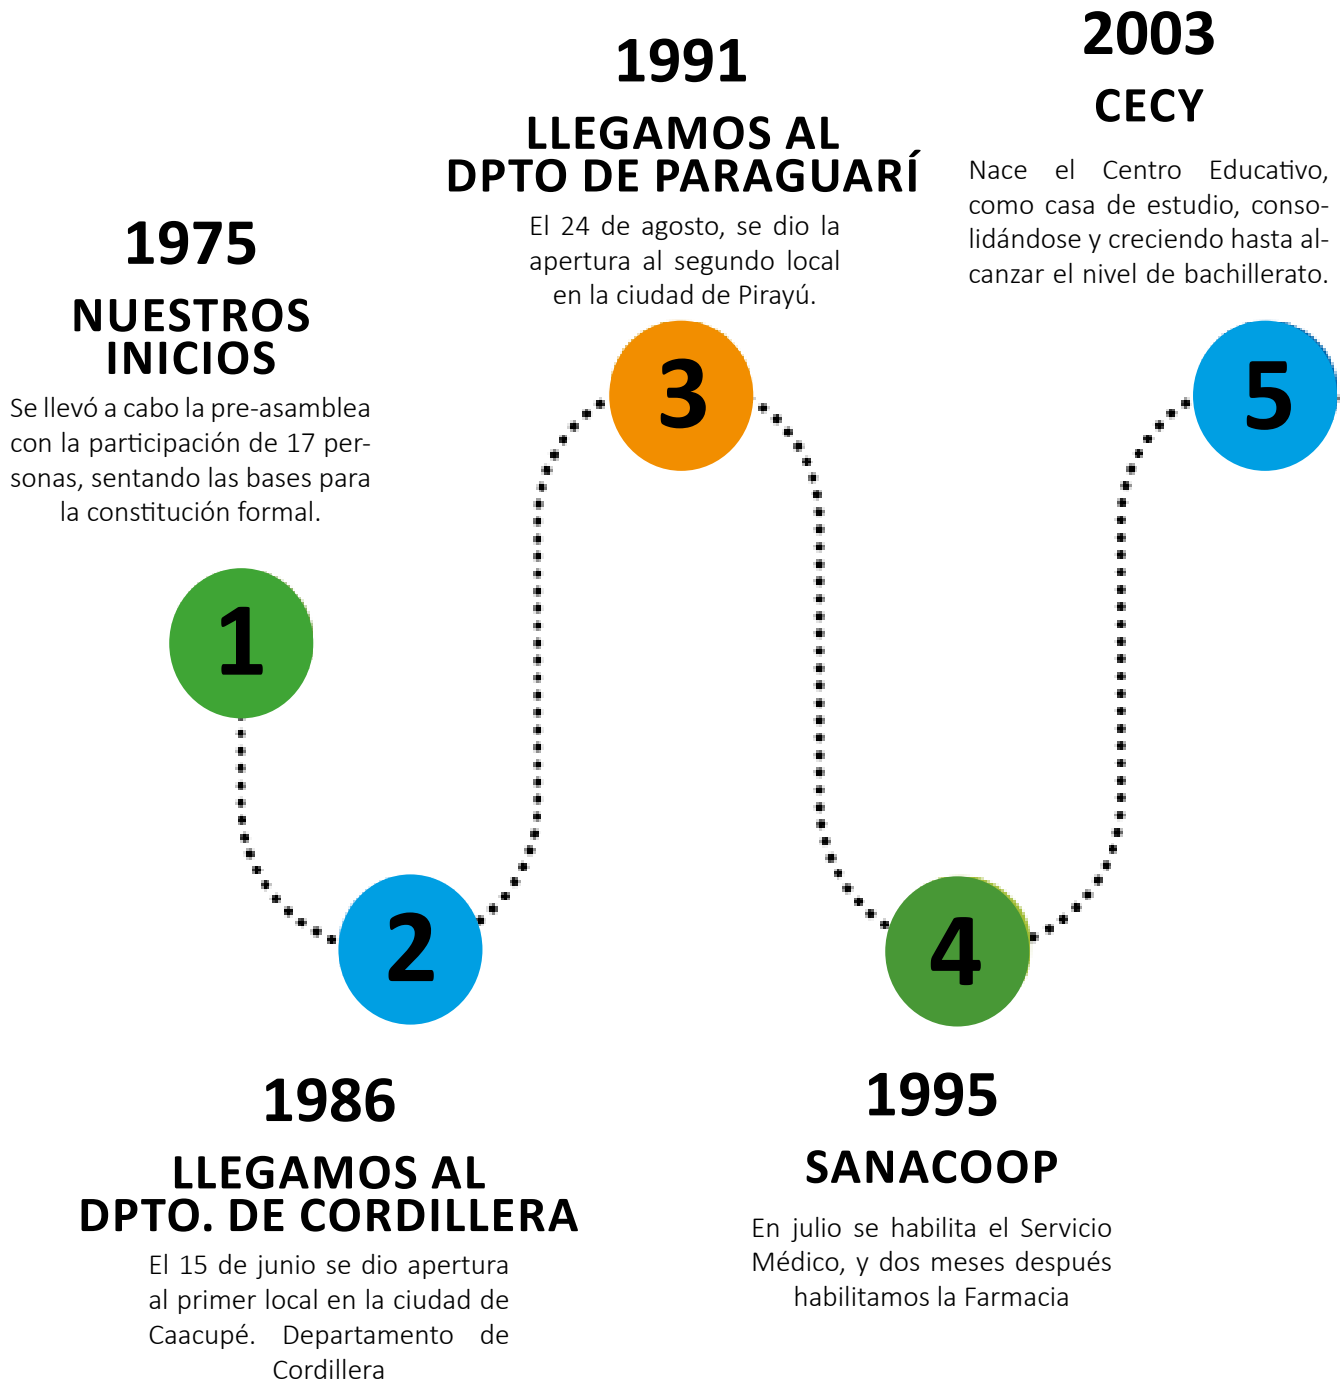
1975

NUESTROS INICIOS

Se llevó a cabo la pre-asamblea con la participación de 17 personas, sentando las bases para la constitución formal.

1

1991

LLEGAMOS AL DPTO DE PARAGUARÍ

El 24 de agosto, se dio la apertura al segundo local en la ciudad de Pirayú.

3

2003

CECY

Nace el Centro Educativo, como casa de estudio, consolidándose y creciendo hasta alcanzar el nivel de bachillerato.

5

2

1986

LLEGAMOS AL DPTO. DE CORDILLERA

El 15 de junio se dio apertura al primer local en la ciudad de Caacupé. Departamento de Cordillera

4

1995

SANACOOP

En julio se habilita el Servicio Médico, y dos meses después habilitamos la Farmacia